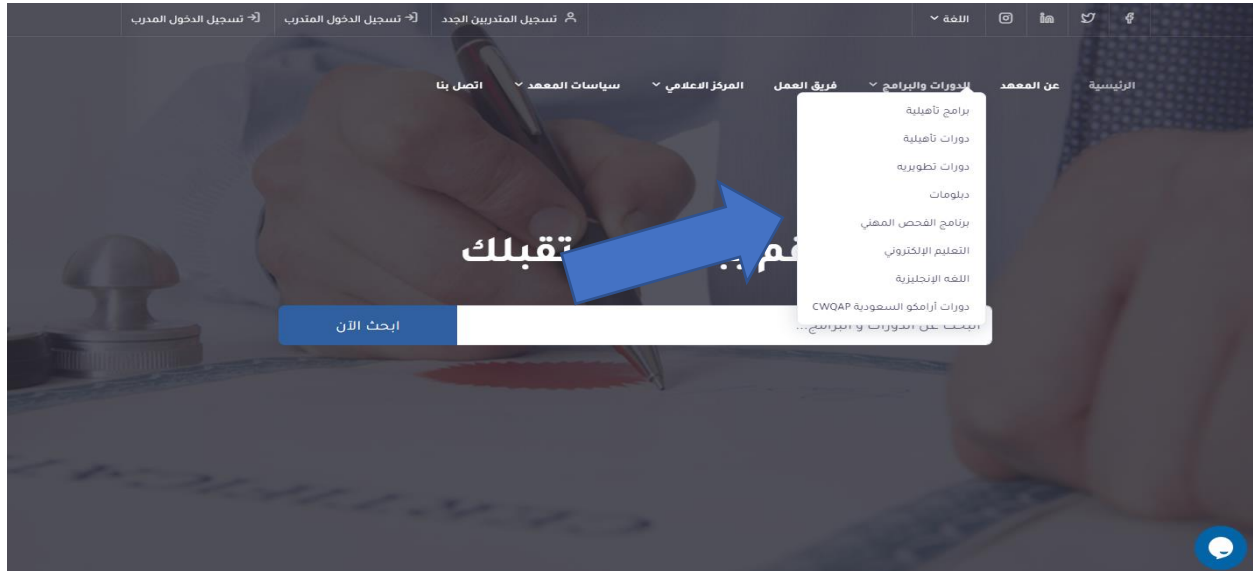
تسجيل الدخول المدرب تسجيل الدخول المتدرب تسجيل المتدربين الجدد

اللغة

الرئيسية عن المعهد الدورات والبرامج فريق العمل المركز الاعلامي سياسات المعهد اتصل بنا

برامج تأهيلية
دورات تأهيلية
دورات تطويريه
دبلومات
برنامج الفحص المهني
التعليم الإلكتروني
اللغه الإنجليزية
دورات أرامكو السعودية CWQAP

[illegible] تقبلك

ابحث الآن
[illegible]